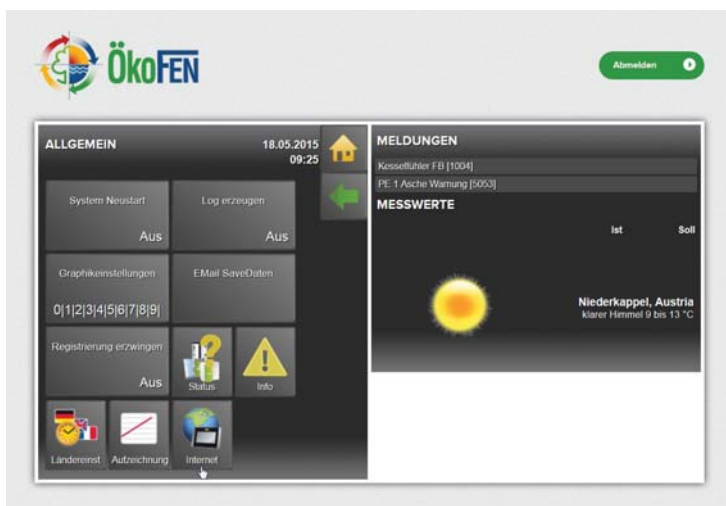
ÖkoFEN

Abmelden

ALLGEMEIN

18.05.2015
09:25

System Neustart
Aus

Log erzeugen
Aus

Graphikeinstellungen
0|1|2|3|4|5|6|7|8|9|

EMail SaveDaten

Registrierung erzwingen
Aus

Status

Info

Ländereinst

Aufzeichnung

Internet

MELDUNGEN

Kesselfühler FB [1004]

PE 1 Asche Warnung [5053]

MESSWERTE

Ist

Soll

Niederkappel, Austria
klarer Himmel 9 bis 13 °C